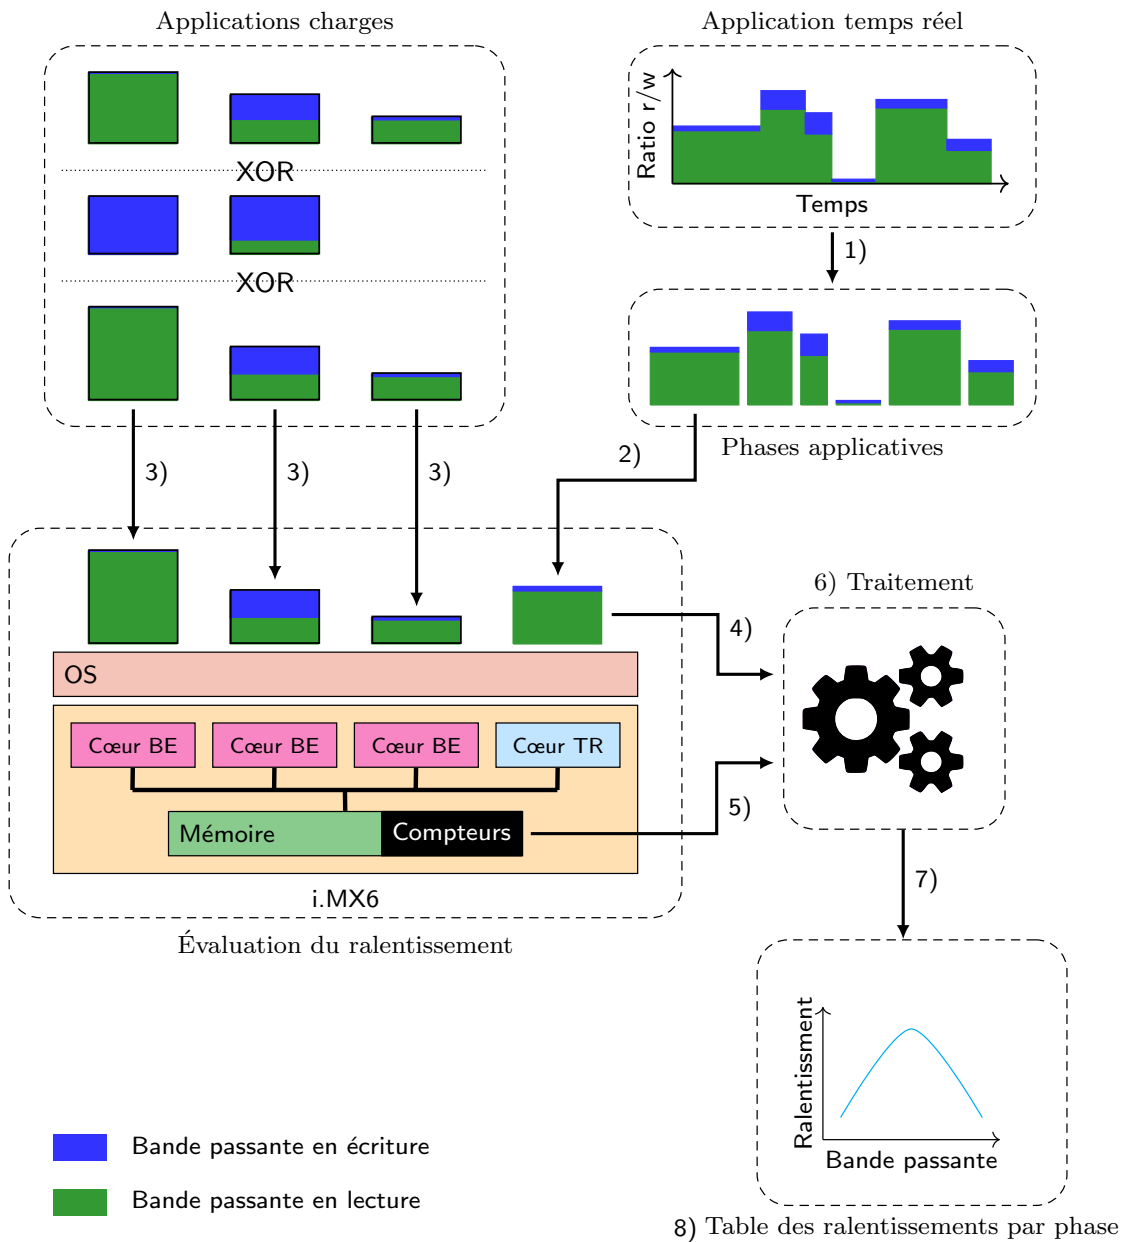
Applications charges

XOR

XOR

Application temps réel

Ratio r/w

Temps

1)

Phases applicatives

2)

3)

3)

3)

6) Traitement

4)

OS

Cœur BE

Cœur BE

Cœur BE

Cœur TR

Mémoire

Compteurs

5)

i.MX6

Évaluation du ralentissement

7)

Ralentissment

Bande passante

Bande passante en écriture

Bande passante en lecture

8) Table des ralentissements par phase